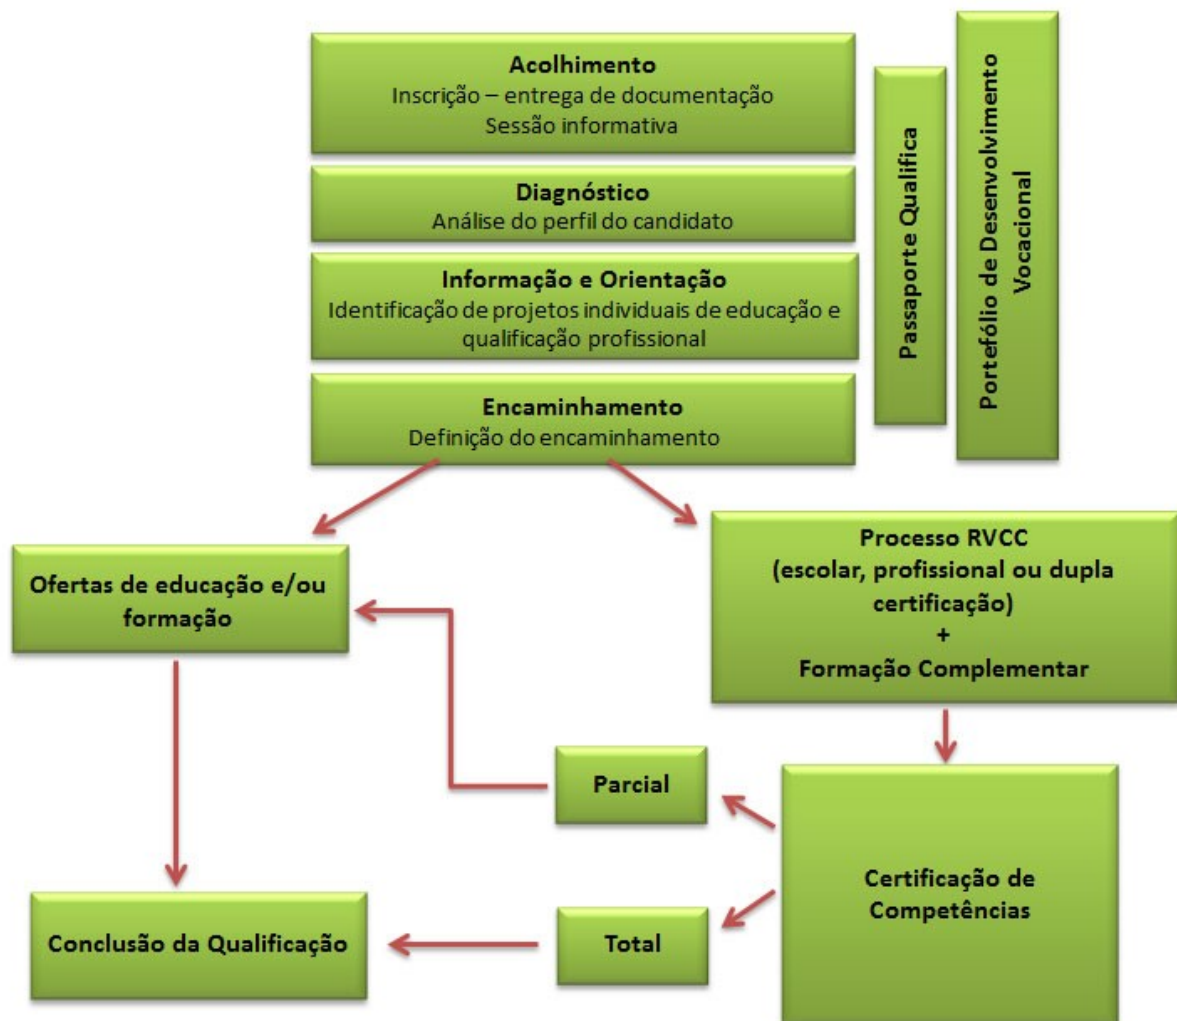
Acolhimento
Inscrição – entrega de documentação
Sessão informativa

Diagnóstico
Análise do perfil do candidato

Informação e Orientação
Identificação de projetos individuais de educação e qualificação profissional

Encaminhamento
Definição do encaminhamento

Passaporte Qualifica

Portefólio de Desenvolvimento Vocacional

Ofertas de educação e/ou formação

Processo RVCC
(escolar, profissional ou dupla certificação)
+
Formação Complementar

Parcial

Certificação de Competências

Total

Conclusão da Qualificação